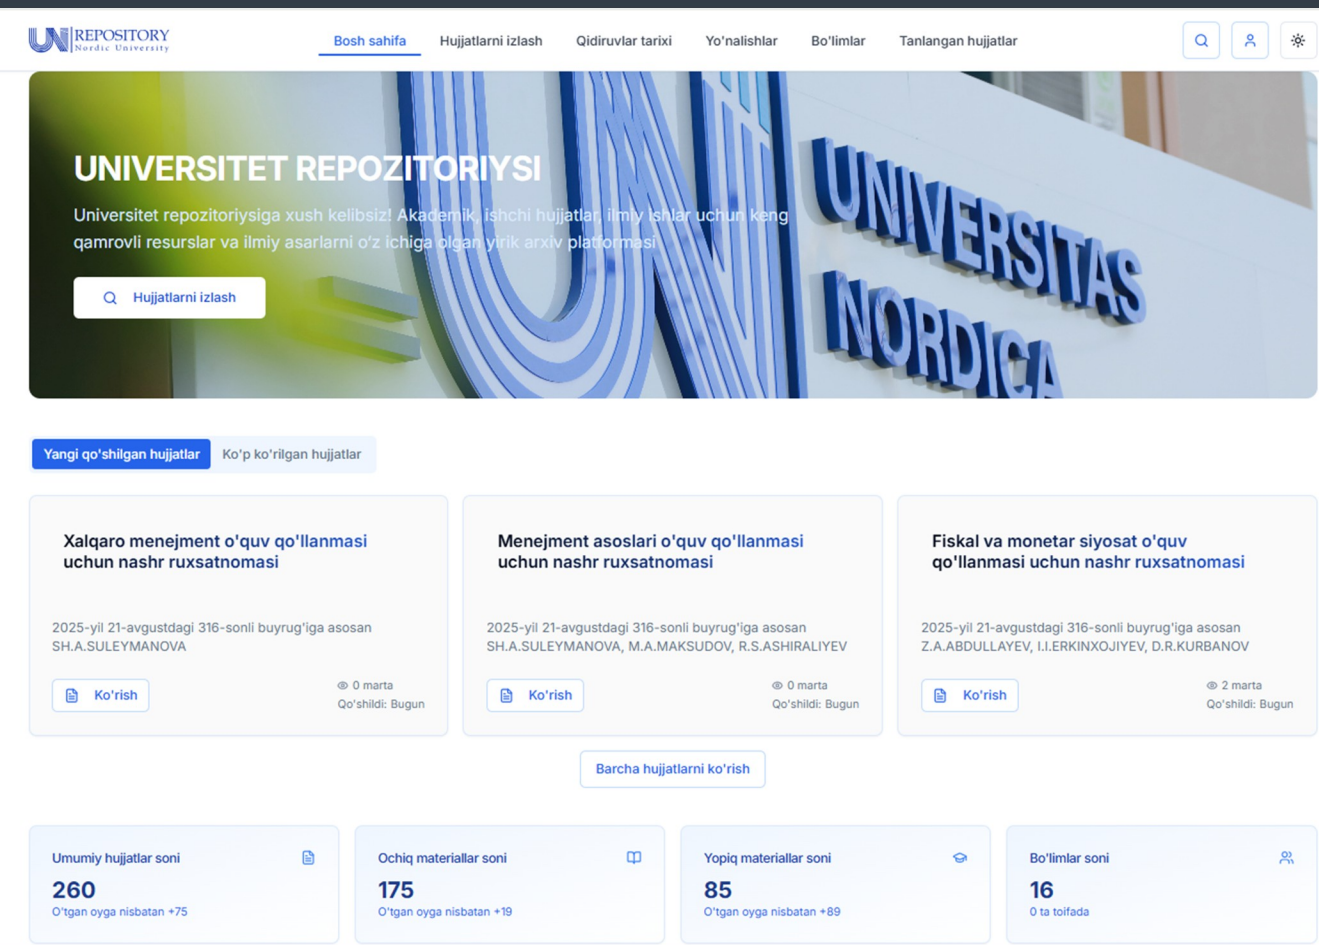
UNI REPOSITORY Nordic University

Bosh sahifa Hujjatlarni izlash Qidiruvlar tarixi Yo'nalishlar Bo'limlar Tanlangan hujjatlar

UNIVERSITET REPOZITORIYSI

Universitet repozitoriysiga xush kelibsiz! Akademik, ishchi hujjatlar, ilmiy ishlar uchun keng qamrovli resurslar va ilmiy asarlarni o'z ichiga olgan yirik arxiv platformasi

Hujjatlarni izlash

UNIVERSITAS NORDICA

Yangi qo'shilgan hujjatlar Ko'p ko'rilgan hujjatlar

Xalqaro menejment o'quv qo'llanmasi uchun nashr ruxsatnomasi

2025-yil 21-avgustdagi 316-sonli buyrug'iga asosan
SH.A.SULEYMANOVA

Ko'rish

0 marta
Qo'shildi: Bugun

Menejment asoslari o'quv qo'llanmasi uchun nashr ruxsatnomasi

2025-yil 21-avgustdagi 316-sonli buyrug'iga asosan
SH.A.SULEYMANOVA, M.A.MAKSUDOV, R.S.ASHIRALIYEV

Ko'rish

0 marta
Qo'shildi: Bugun

Fiskal va monetar siyosat o'quv qo'llanmasi uchun nashr ruxsatnomasi

2025-yil 21-avgustdagi 316-sonli buyrug'iga asosan
Z.A.ABDULLAYEV, I.I.ERKINXOJIYEV, D.R.KURBANOV

Ko'rish

2 marta
Qo'shildi: Bugun

Barcha hujjatlarni ko'rish

Umumiy hujjatlar soni
260
O'tgan oyga nisbatan +75

Ochiq materiallar soni
175
O'tgan oyga nisbatan +19

Yopiq materiallar soni
85
O'tgan oyga nisbatan +89

Bo'limlar soni
16
0 ta toifada